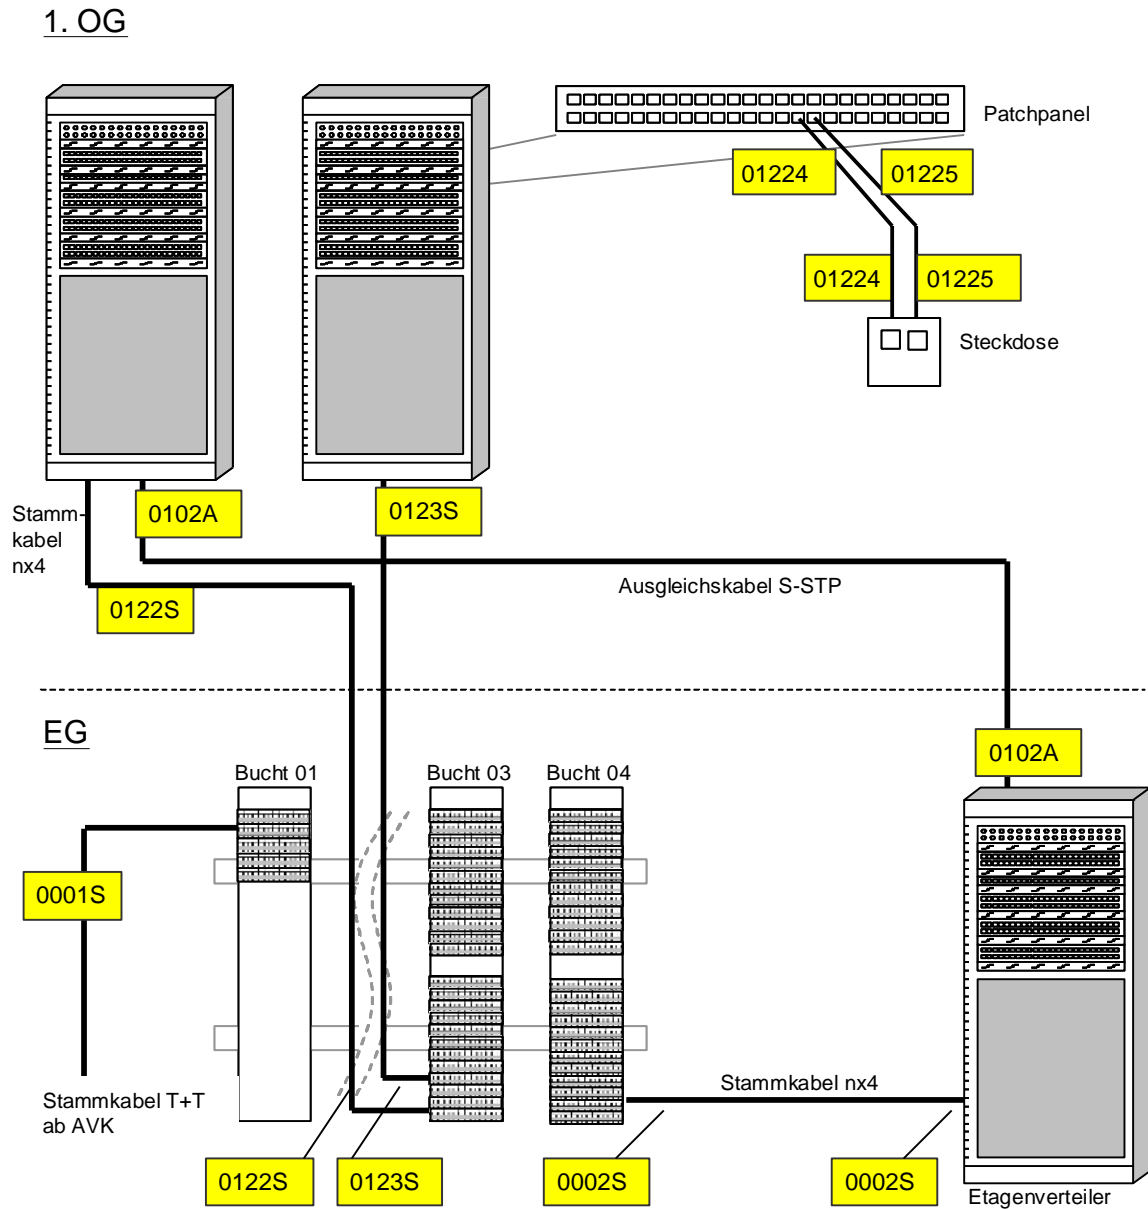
1. OG

Patchpanel

01224

01225

01224

01225

Steckdose

Stammkabel nx4

0102A

0123S

0122S

Ausgleichskabel S-STP

EG

Bucht 01

Bucht 03

Bucht 04

0102A

0001S

Stammkabel T+T ab AVK

Stammkabel nx4

0122S

0123S

0002S

0002S

Etagenverteiler